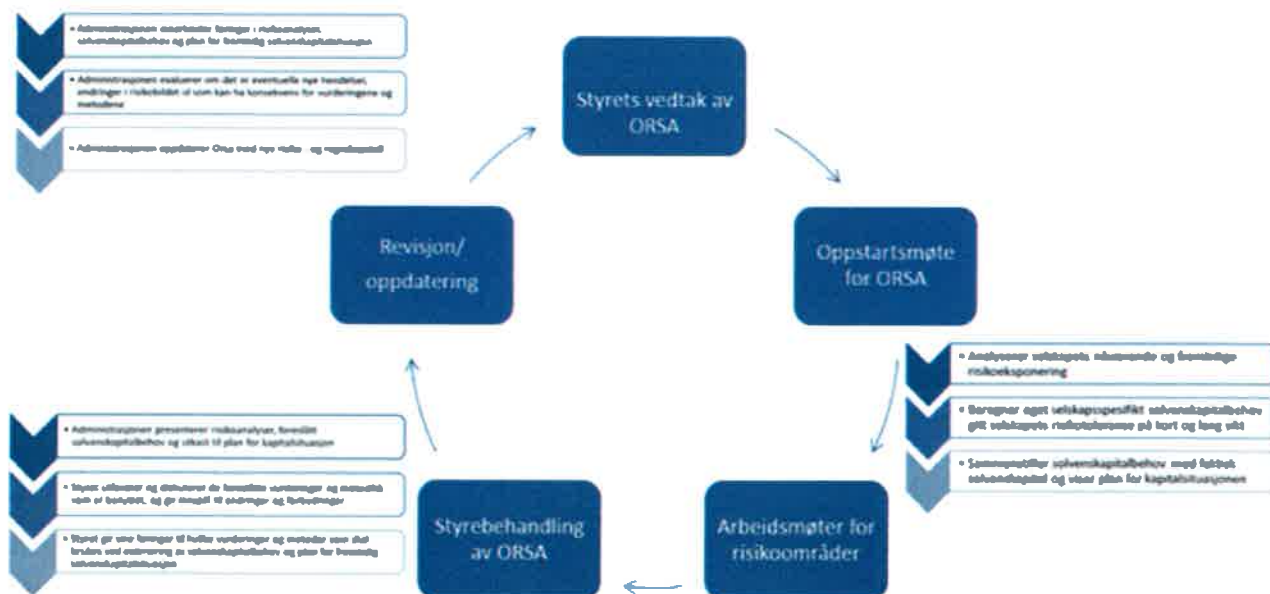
• Administrasjonen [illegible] i risikoanalysen, solvenskapitalbehov og plan for fremtidig solvenskapitalsituasjon

• Administrasjonen evaluerer om det er eventuelle nye hendelser, endringer i risikobildet ol som kan ha konsekvens for vurderingene og metodene

• Administrasjonen oppdaterer Orsa med nye risiko- og regnskapstall

Styrets vedtak av ORSA

Revisjon/ oppdatering

Oppstartsmøte for ORSA

• Analyserer selskapets nåværende og fremtidige risikoeksponering

• Beregner eget selskapsspesifikt solvenskapitalbehov gitt selskapets risikotoleranse på kort og lang sikt

• Sammenstiller solvenskapitalbehov med faktisk solvenskapital og viser plan for kapitalsituasjonen

• Administrasjonen presenterer risikoanalyse, foreslått solvenskapitalbehov og utkast til plan for kapitalsituasjon

• Styret vurderer og diskuterer de foreslåtte vurderinger og metoder som er benyttet, og gir innspill til endringer og forbedringer

• Styret gir sine føringer til hvilke vurderinger og metoder som skal brukes ved estimering av solvenskapitalbehov og plan for fremtidig solvenskapitalsituasjon

Styrebehandling av ORSA

Arbeidsmøter for risikoområder